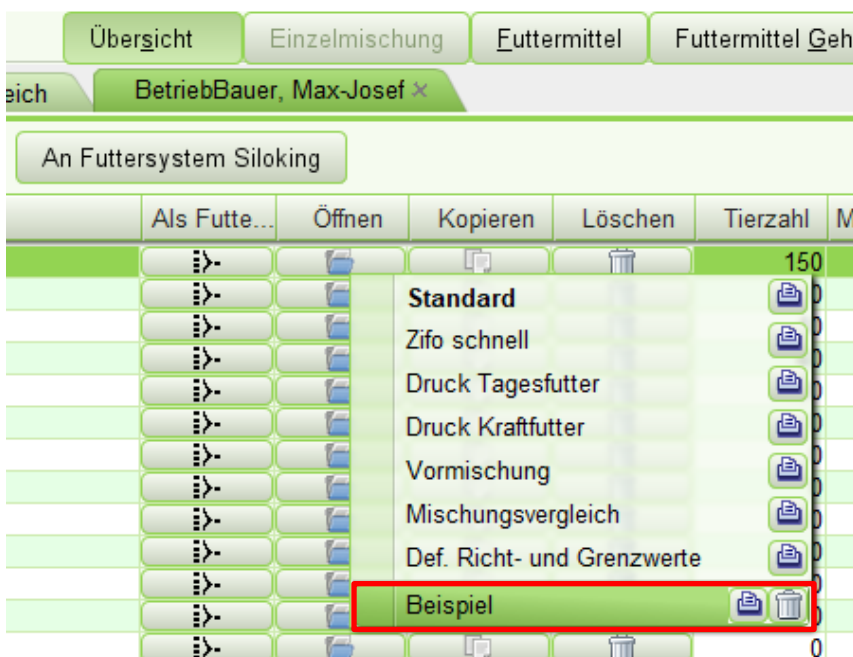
Übersicht | Einzelmischung | Futtermittel | Futtermittel Geh

eich | BetriebBauer, Max-Josef ×

An Futtersystem Siloking

| Als Futte... | Öffnen | Kopieren | Löschen | Tierzahl | M |
|---|---|---|---|---|---|
| | | | | 150 | |

Standard
Zifo schnell
Druck Tagesfutter
Druck Kraftfutter
Vormischung
Mischungsvergleich
Def. Richt- und Grenzwerte
Beispiel

0